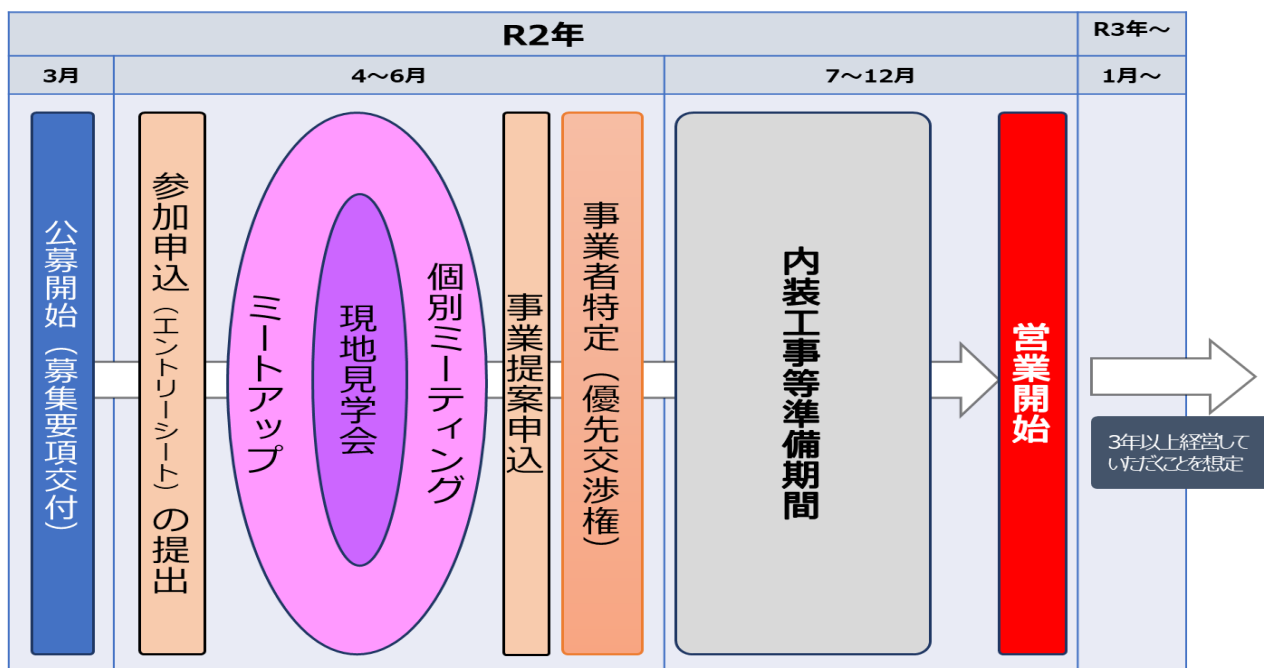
R2年

R3年～

3月

4～6月

7～12月

1月～

公募開始（募集要項交付）

参加申込（エントリーシート）の提出

ミートアップ

現地見学会

個別ミーティング

事業提案申込

事業者特定（優先交渉権）

内装工事等準備期間

営業開始

3年以上経営していただくことを想定